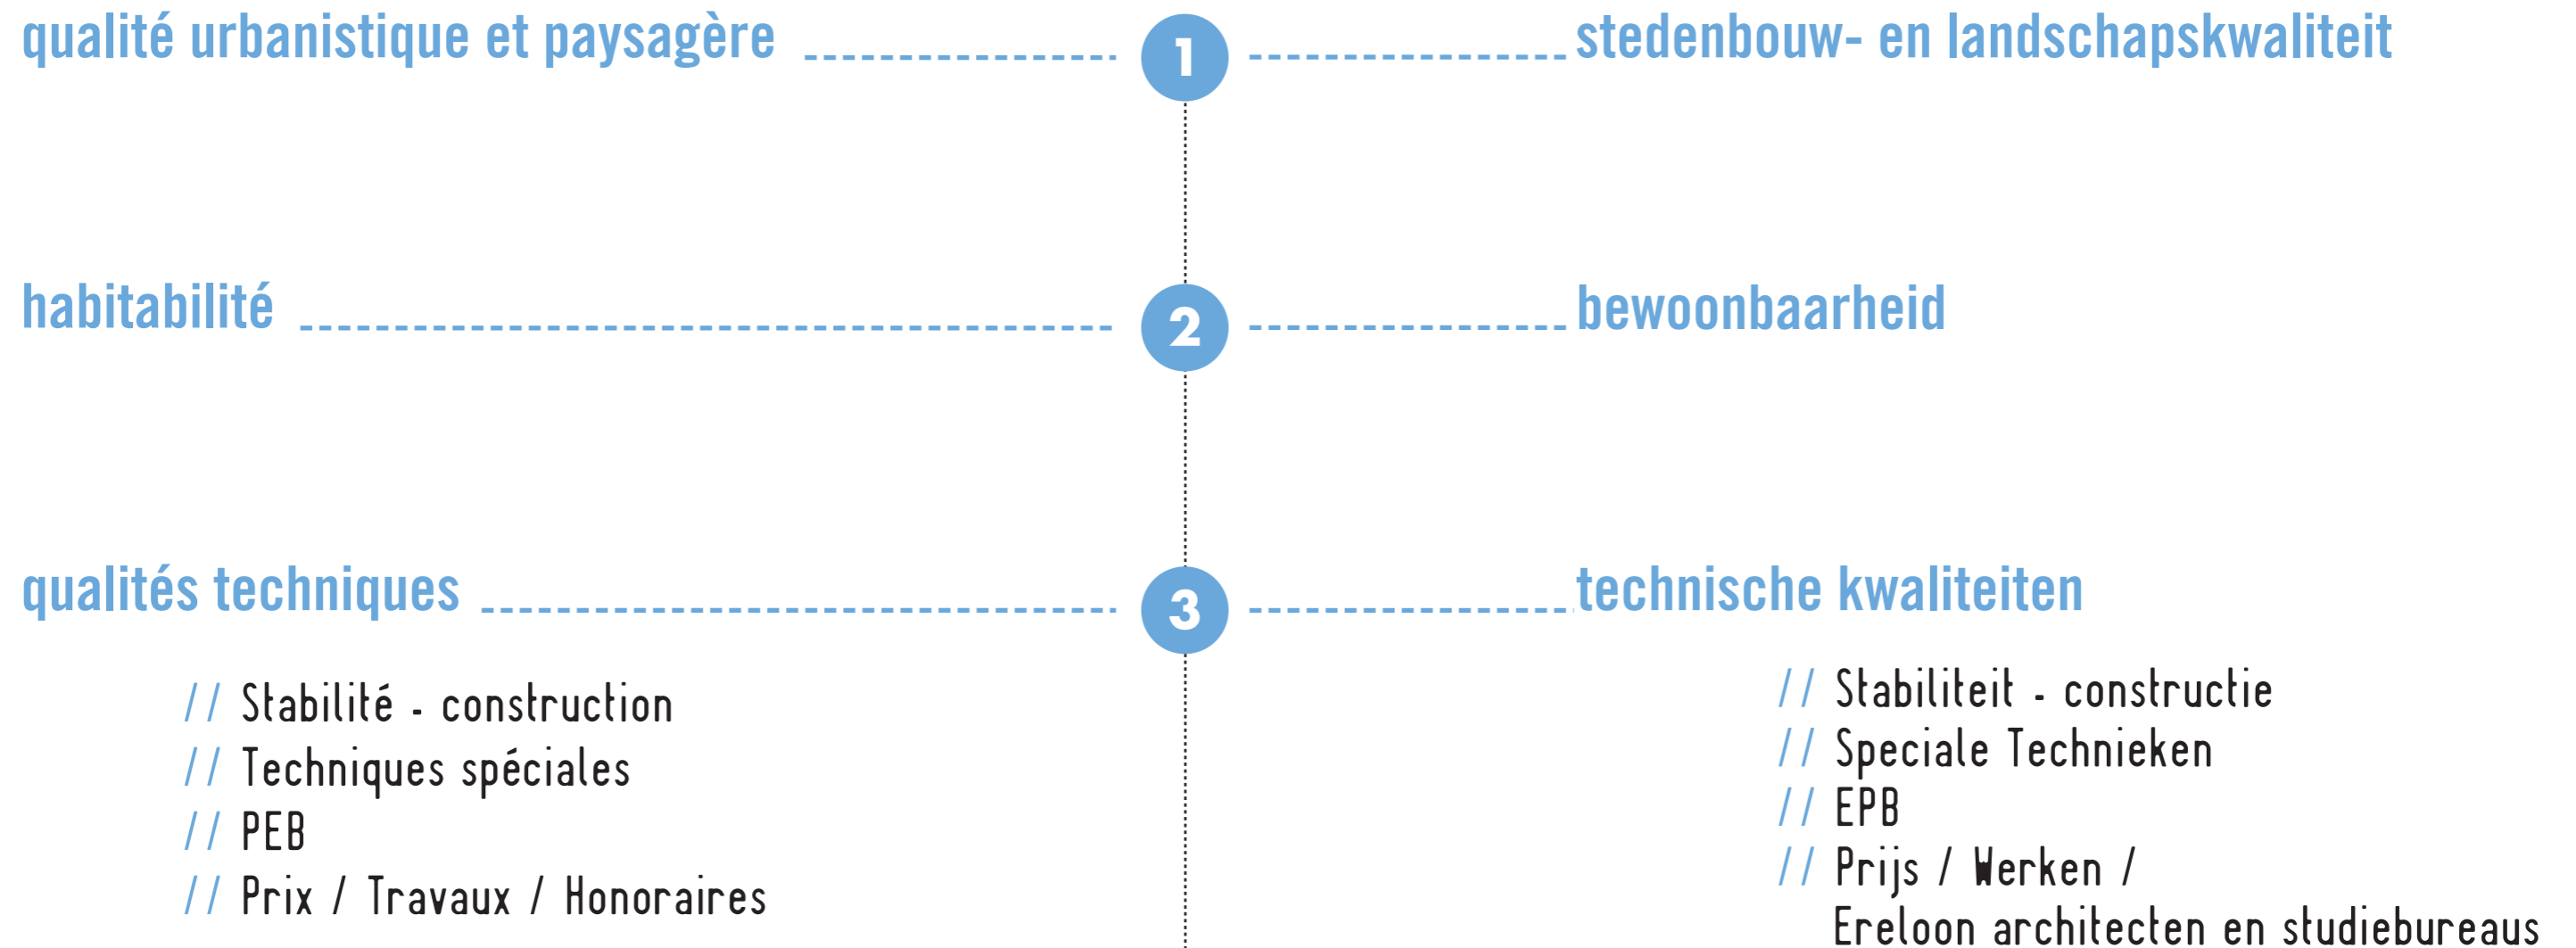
qualité urbanistique et paysagère

1

stedenbouw- en landschapskwaliteit

habitabilité

2

bewoonbaarheid

qualités techniques

3

technische kwaliteiten

// Stabilité - construction
// Techniques spéciales
// PEB
// Prix / Travaux / Honoraires

// Stabiliteit - constructie
// Speciale Technieken
// EPB
// Prijs / Werken / Ereloon architecten en studiebureaus